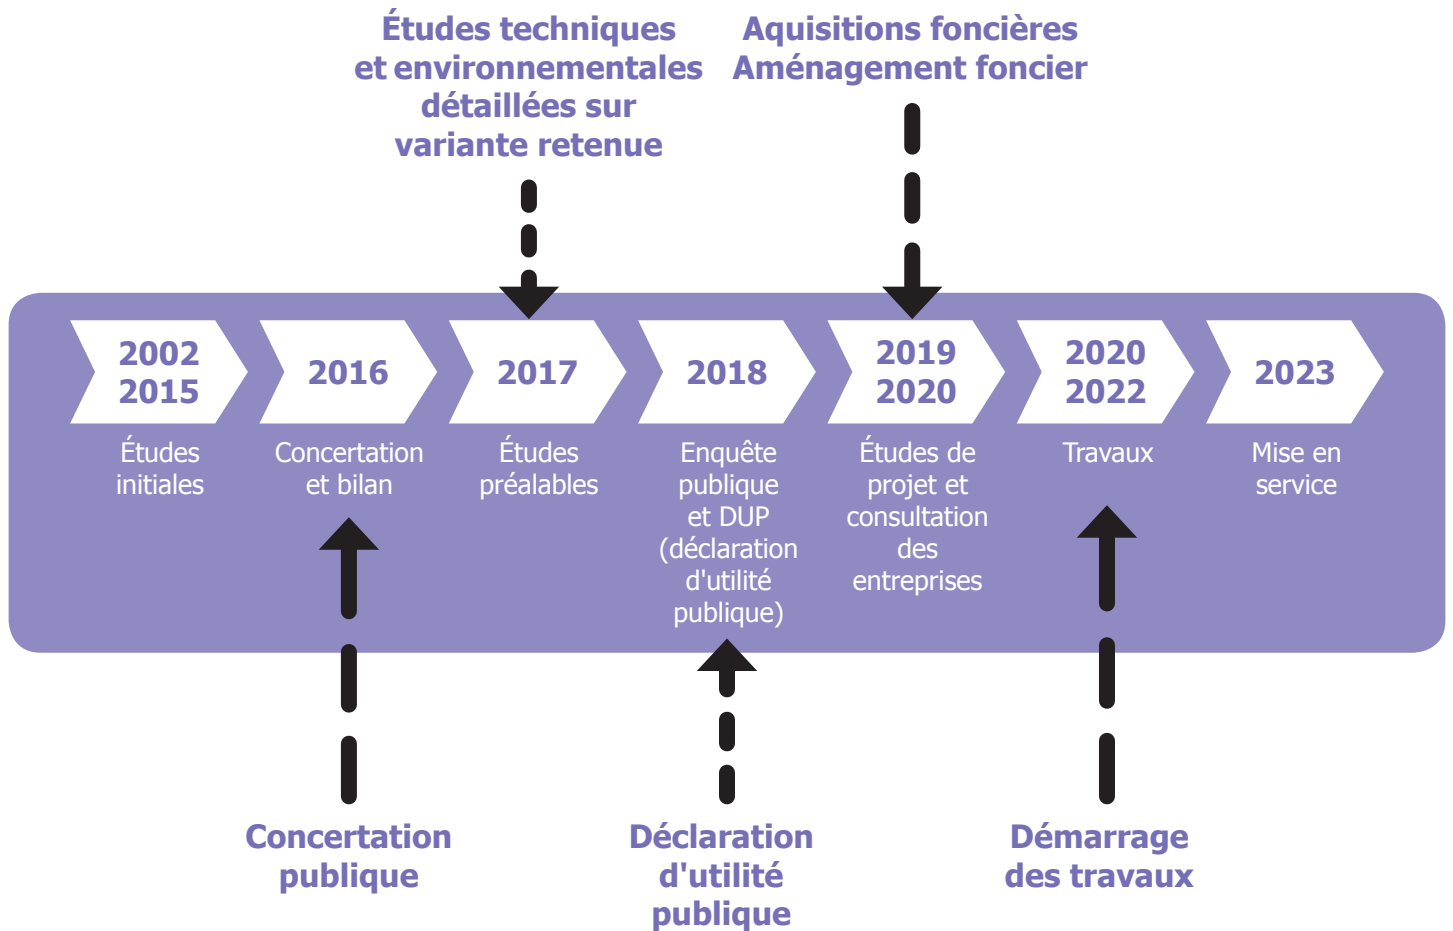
Études techniques et environnementales détaillées sur variante retenue

Aquisitions foncières
Aménagement foncier

2002
2015
Études initiales

2016
Concertation et bilan

2017
Études préalables

2018
Enquête publique et DUP (déclaration d'utilité publique)

2019
2020
Études de projet et consultation des entreprises

2020
2022
Travaux

2023
Mise en service

Concertation publique

Déclaration d'utilité publique

Démarrage des travaux